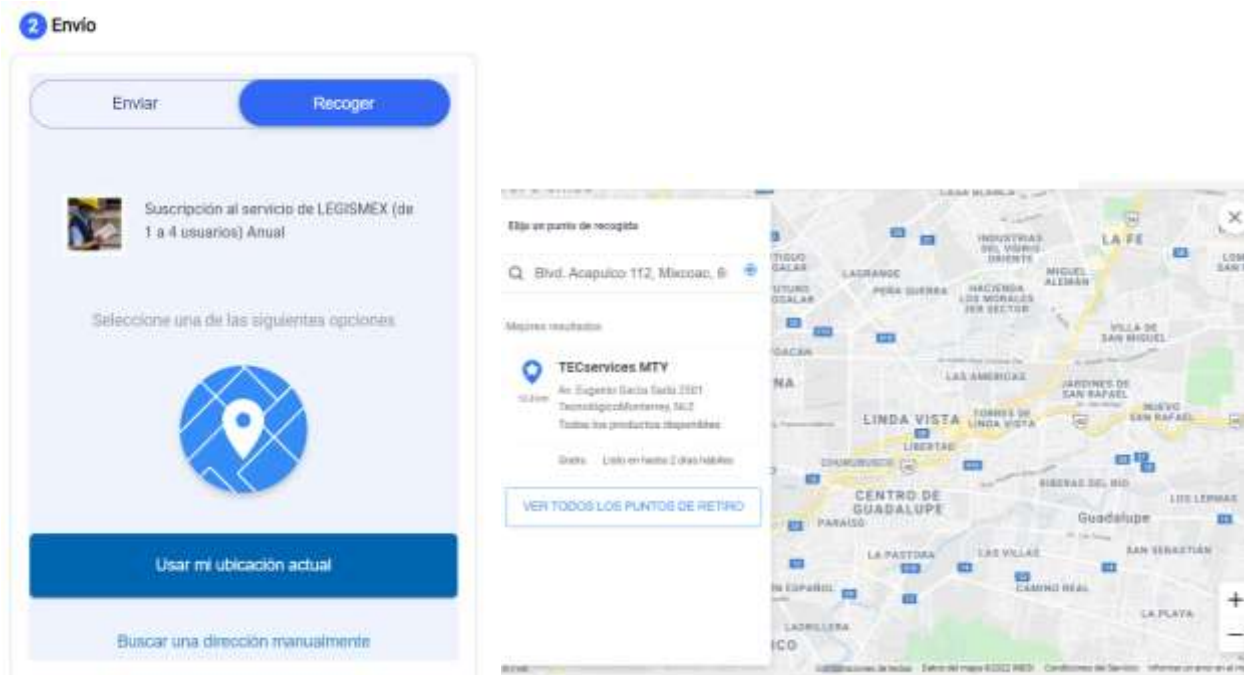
2 Envío

Enviar

Recoger

Suscripción al servicio de LEGISMEX (de 1 a 4 usuarios) Anual

Seleccione una de las siguientes opciones

Usar mi ubicación actual

Buscar una dirección manualmente

Elija un punto de recogida

Blvd. Acapulco 112, Mixcoac, 0

Mejores resultados

TECservices MTY

Av. Eugenio Garza Sada 2501 TecnológicoMonterrey, NLE

Todos los productos disponibles

Gratis Listo en hasta 2 días hábiles

VER TODOS LOS PUNTOS DE RETIRO

INDUSTRIAS DEL VIDRIO ORIENTE

LA FE

LAGRANDE

PEÑA GUERRA

HACIENDA LOS MORALES 3ER SECTOR

MIGUEL ALEMÁN

VILLA DE SAN MIGUEL

LAS AMÉRICAS

JARDINES DE SAN RAFAEL

LINDA VISTA

TORRES DE LINDA VISTA

NUEVO SAN RAFAEL

LIBERTAD

CHURUBUSCO

RIBERAS DEL RÍO

CENTRO DE GUADALUPE

LOS LERMAS

Guadalupe

PARAÍSO

LA PASTORA

LAS VILLAS

SAN SEBASTIÁN

CAMINO REAL

LA PLAYA

LADRILLERA

NA

CO

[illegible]